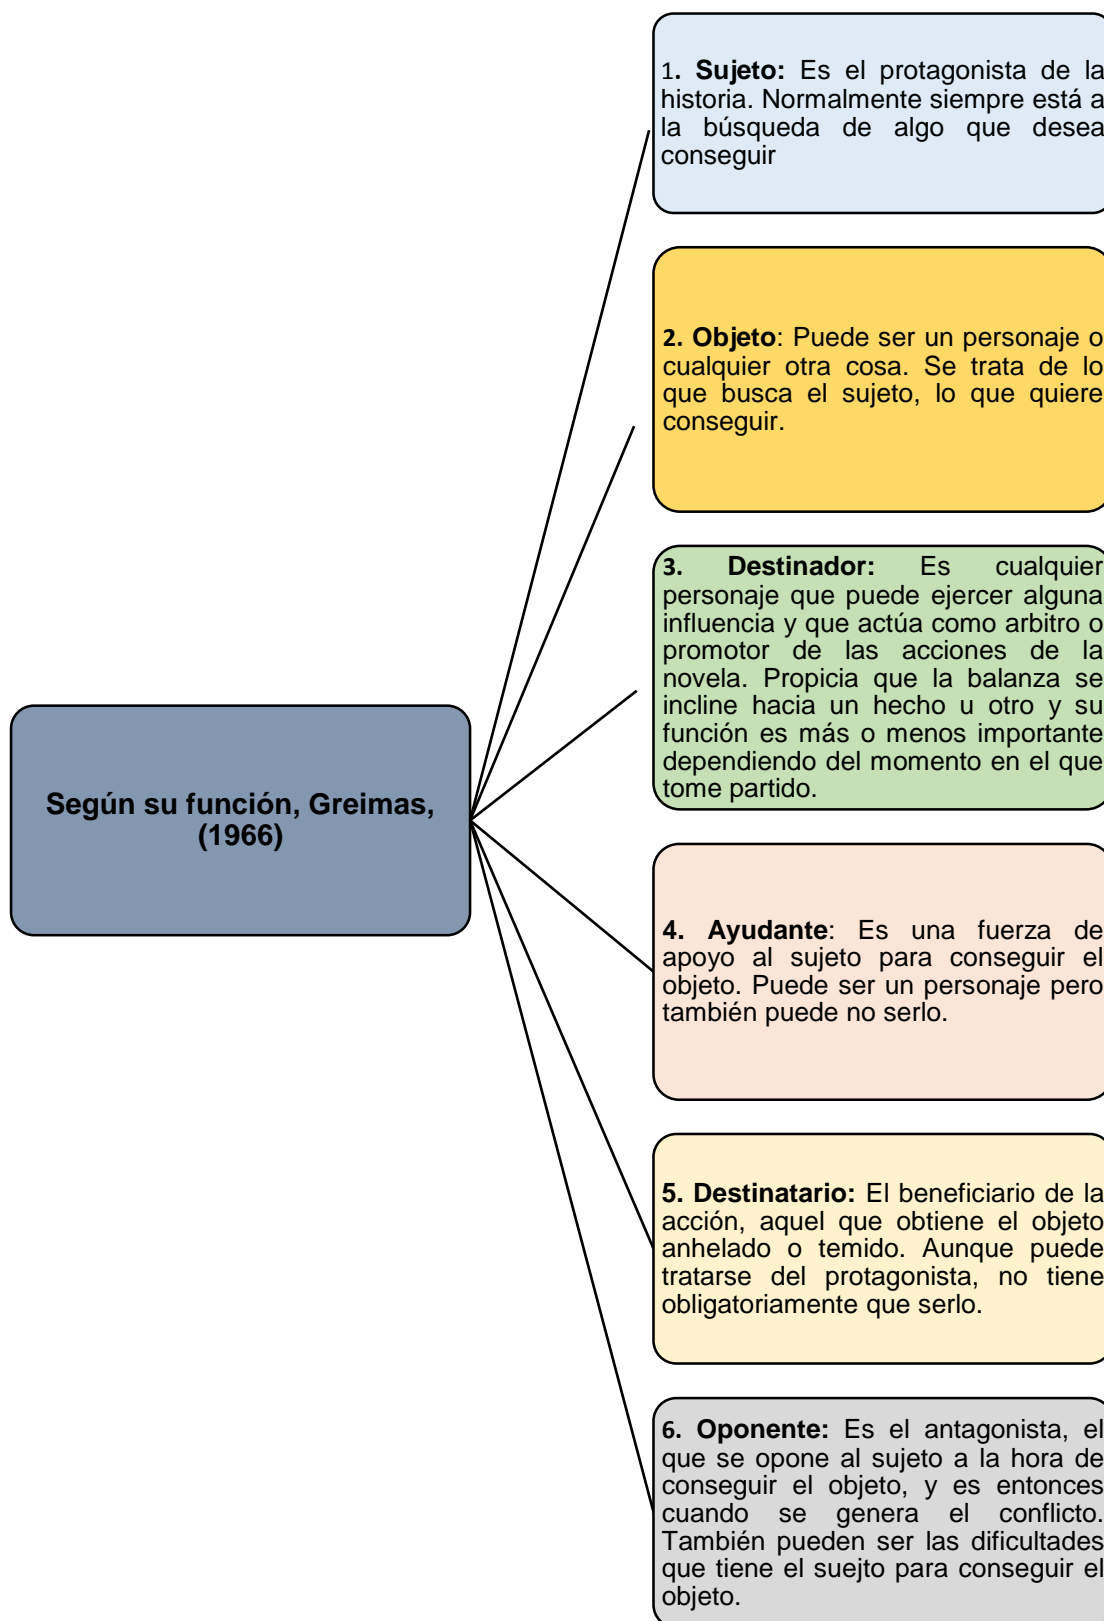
Según su función, Greimas, (1966)

1. Sujeto: Es el protagonista de la historia. Normalmente siempre está a la búsqueda de algo que desea conseguir

2. Objeto: Puede ser un personaje o cualquier otra cosa. Se trata de lo que busca el sujeto, lo que quiere conseguir.

3. Destinador: Es cualquier personaje que puede ejercer alguna influencia y que actúa como arbitro o promotor de las acciones de la novela. Propicia que la balanza se incline hacia un hecho u otro y su función es más o menos importante dependiendo del momento en el que tome partido.

4. Ayudante: Es una fuerza de apoyo al sujeto para conseguir el objeto. Puede ser un personaje pero también puede no serlo.

5. Destinatario: El beneficiario de la acción, aquel que obtiene el objeto anhelado o temido. Aunque puede tratarse del protagonista, no tiene obligatoriamente que serlo.

6. Oponente: Es el antagonista, el que se opone al sujeto a la hora de conseguir el objeto, y es entonces cuando se genera el conflicto. También pueden ser las dificultades que tiene el suejto para conseguir el objeto.